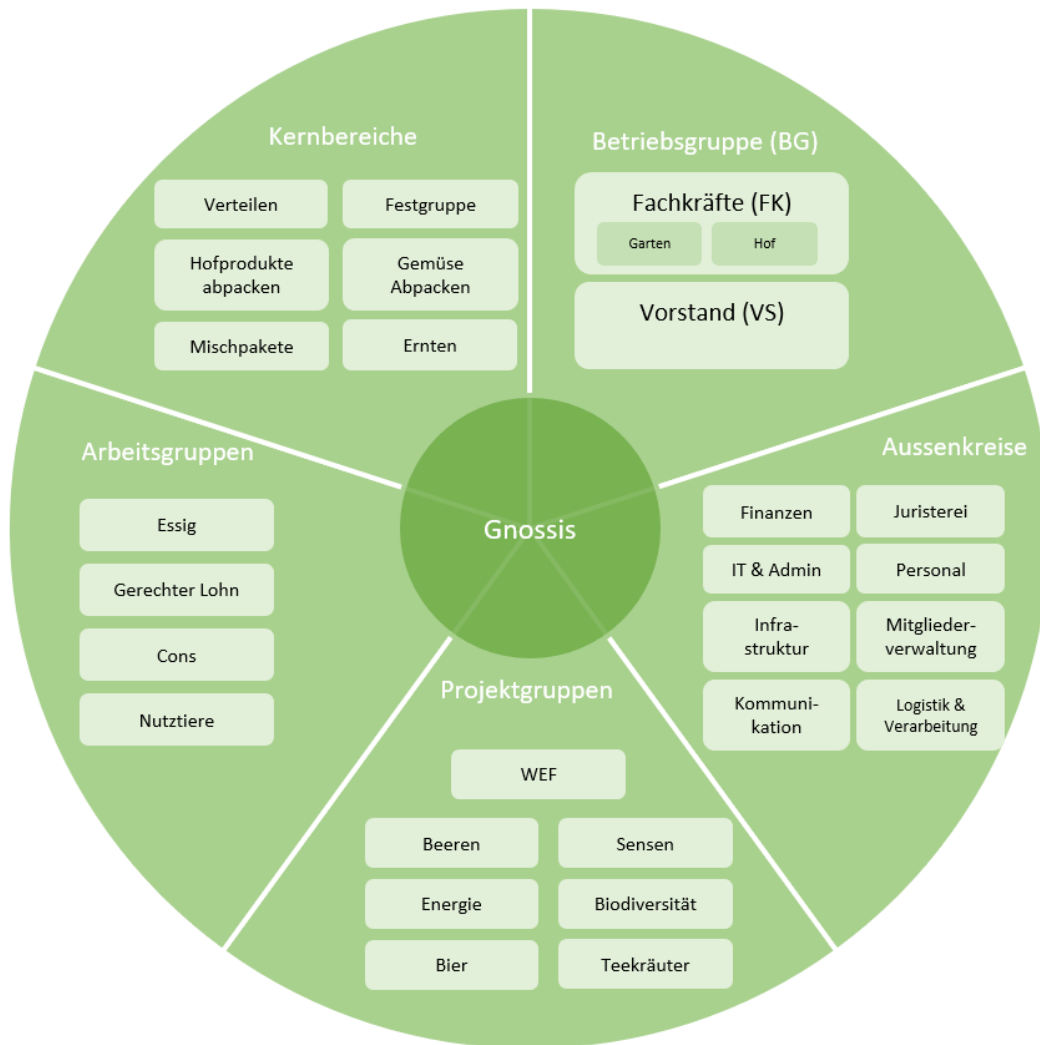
Kernbereiche

Verteilen

Festgruppe

Hofprodukte abpacken

Gemüse Abpacken

Mischpakete

Ernten

Betriebsgruppe (BG)

Fachkräfte (FK)

Garten

Hof

Vorstand (VS)

Arbeitsgruppen

Essig

Gerechter Lohn

Cons

Nutztiere

Gnossis

Aussenkreise

Finanzen

Juristerei

IT & Admin

Personal

Infrastruktur

Mitgliederverwaltung

Kommunikation

Logistik & Verarbeitung

Projektgruppen

WEF

Beeren

Sensen

Energie

Biodiversität

Bier

Teekräuter